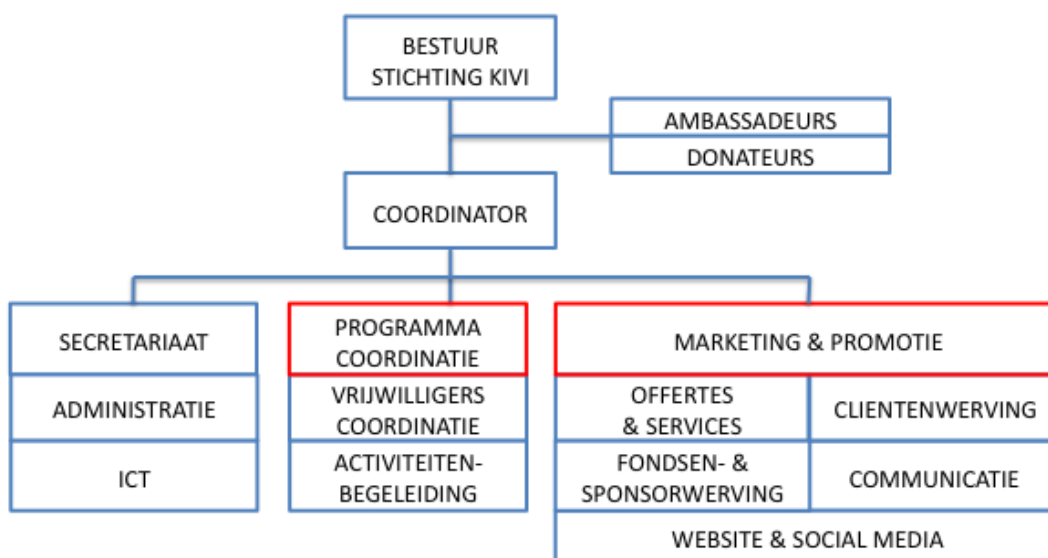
BESTUUR
STICHTING KIVI

AMBASSADEURS

DONATEURS

COORDINATOR

SECRETARIAAT

ADMINISTRATIE

ICT

PROGRAMMA
COORDINATIE

VRIJWILLIGERS
COORDINATIE

ACTIVITEITEN-
BEGELEIDING

MARKETING & PROMOTIE

OFFERTES
& SERVICES

CLIENTENWERVING

FONDSEN- &
SPONSORWERVING

COMMUNICATIE

WEBSITE & SOCIAL MEDIA